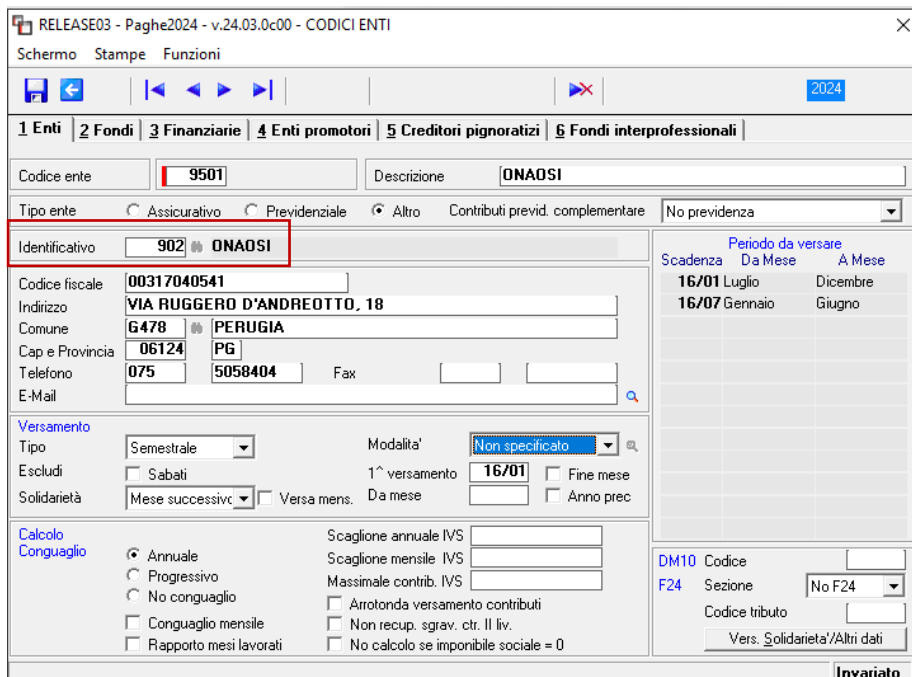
RELEASE03 - Paghe2024 - v.24.03.0c00 - CODICI ENTI

Schermo Stampe Funzioni

2024

1 Enti | 2 Fondi | 3 Finanziarie | 4 Enti promotori | 5 Creditori pignoratizi | 6 Fondi interprofessionali

Codice ente 9501 Descrizione ONAOSI

Tipo ente Assicurativo Previdenziale Altro Contributi previd. complementare No previdenza

Identificativo 902 ONAOSI

Codice fiscale 00317040541
Indirizzo VIA RUGGERO D'ANDREOTTO, 18
Comune G478 PERUGIA
Cap e Provincia 06124 PG
Telefono 075 5058404 Fax
E-Mail

Periodo da versare
| Scadenza | Da Mese | A Mese |
|---|---|---|
| 16/01 | Luglio | Dicembre |
| 16/07 | Gennaio | Giugno |

Versamento
Tipo Semestrale Modalita' Non specificato
Escludi Sabati 1^ versamento 16/01 Fine mese
Solidarietà Mese successivo Versa mens. Da mese Anno prec

Calcolo Conguaglio
Annuale
Progressivo
No conguaglio
Conguaglio mensile
Rapporto mesi lavorati
Scaglione annuale IVS
Scaglione mensile IVS
Massimale contrib. IVS
Arrotonda versamento contributi
Non recup. sgrav. ctr. II liv.
No calcolo se imponibile sociale = 0

DM10 Codice
F24 Sezione No F24
Codice tributo
Vers. Solidarieta'/Altri dati

Invariato